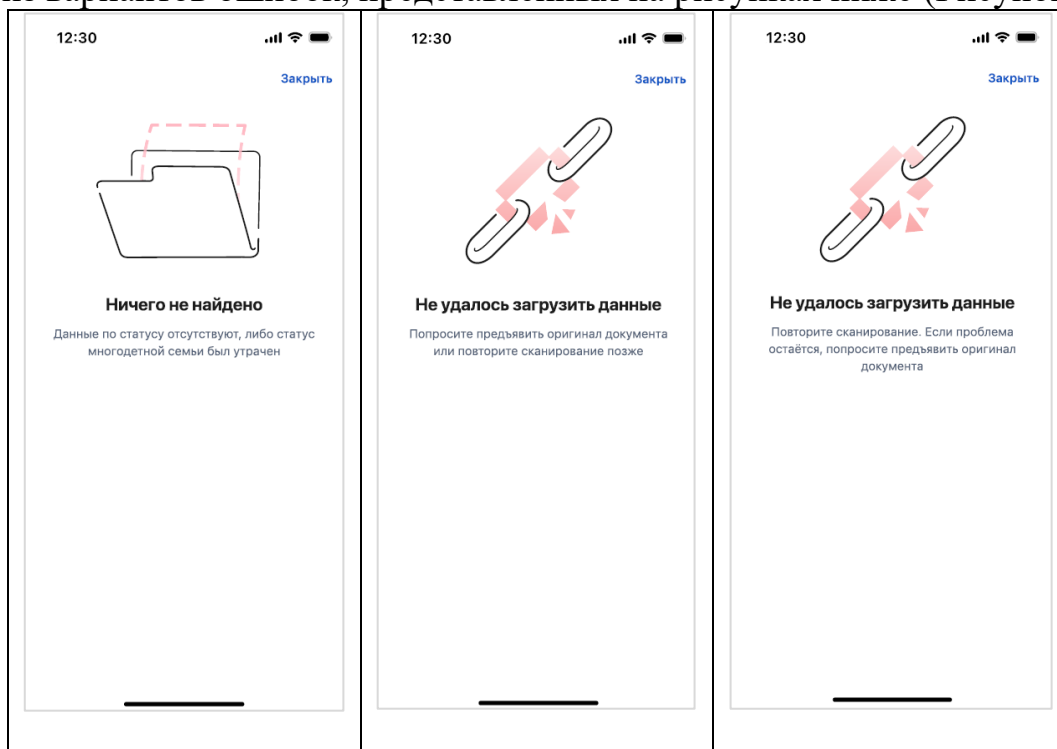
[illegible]

| 12:30<br>Закрыть<br>Ничего не найдено<br>Данные по статусу отсутствуют, либо статус многодетной семьи был утрачен | 12:30<br>Закрыть<br>Не удалось загрузить данные<br>Попросите предъявить оригинал документа или повторите сканирование позже | 12:30<br>Закрыть<br>Не удалось загрузить данные<br>Повторите сканирование. Если проблема остаётся, попросите предъявить оригинал документа |
|---|---|---|